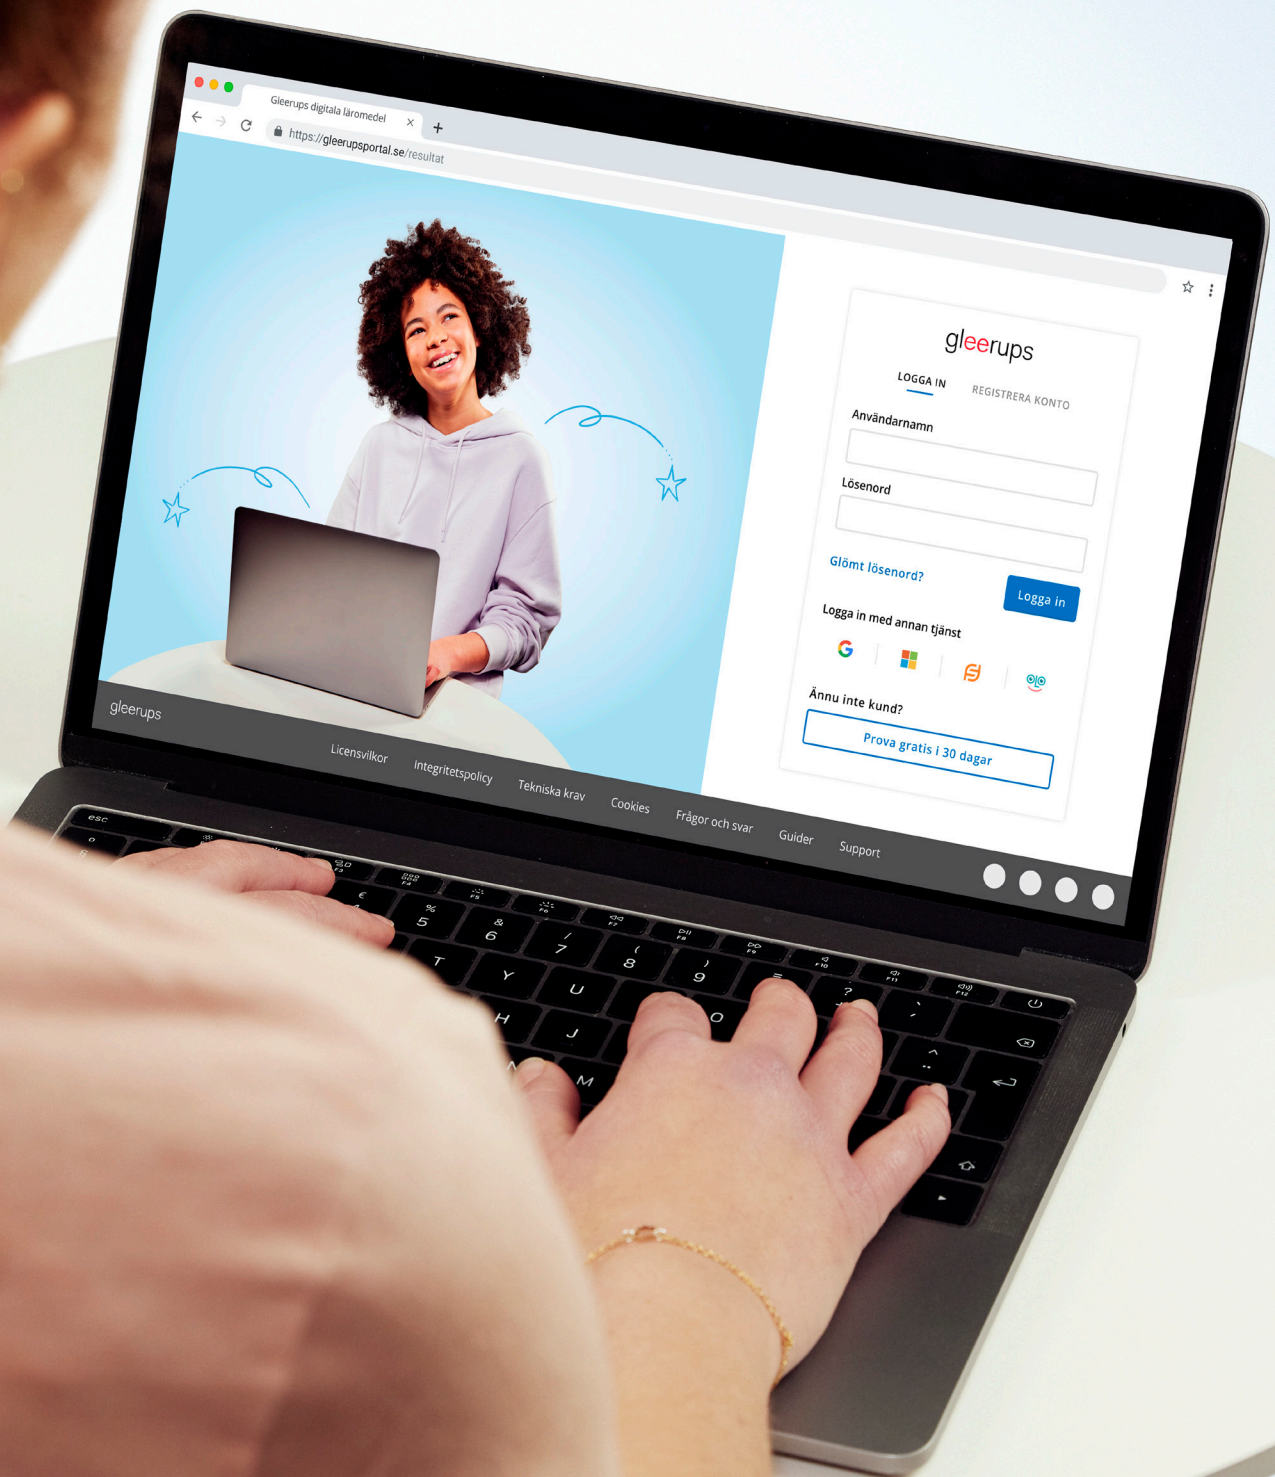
Gleerups digitala läromedel ×
+
https://gleerupsportal.se/resultat

gleerups
LOGGA IN
REGISTRERA KONTO
Användarnamn
Lösenord
Glömt lösenord?
Logga in
Logga in med annan tjänst
Ännu inte kund?
Prova gratis i 30 dagar

gleerups
Licensvillkor
Integritetspolicy
Tekniska krav
Cookies
Frågor och svar
Guider
Support

esc